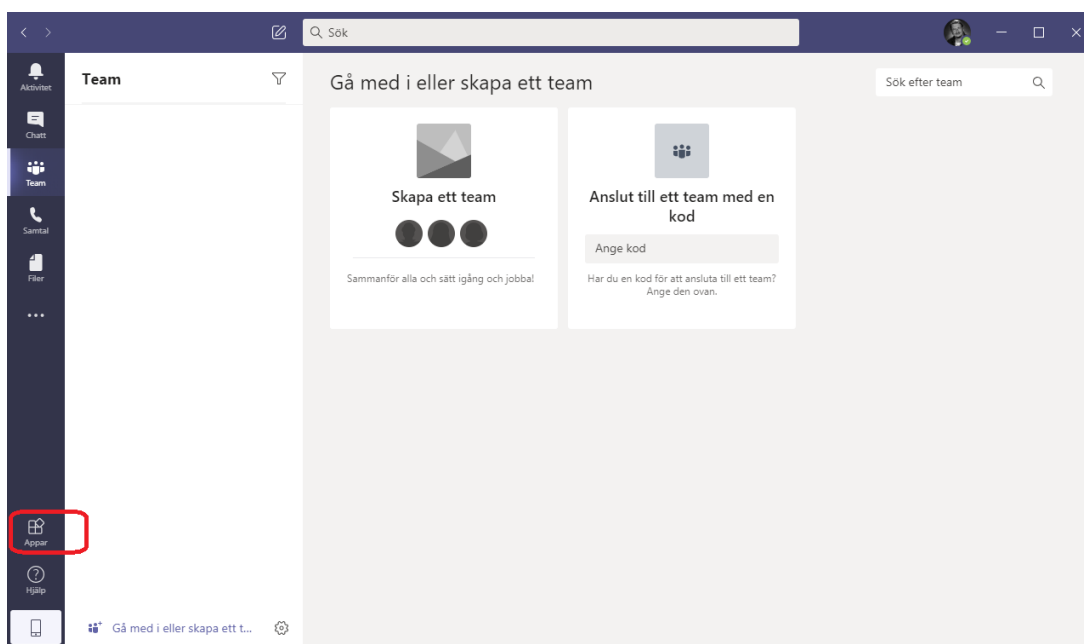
Sök

Aktivitet

Chatt

Team

Samtal

Filer

...

Appar

Hjälp

Team

Gå med i eller skapa ett t...

Gå med i eller skapa ett team

Sök efter team

Skapa ett team

Sammanför alla och sätt igång och jobba!

Anslut till ett team med en kod

Ange kod

Har du en kod för att ansluta till ett team? Ange den ovan.